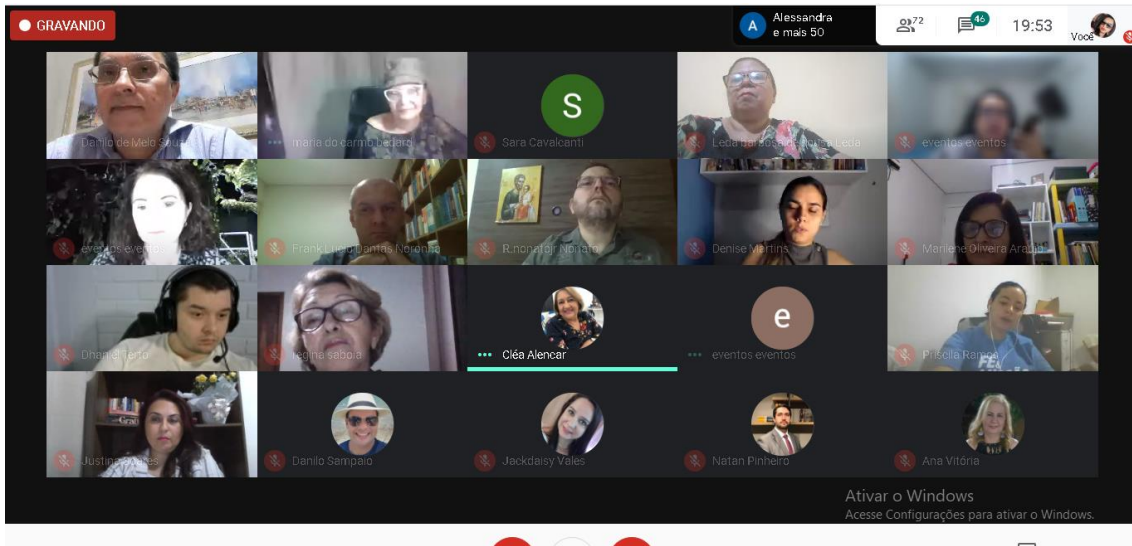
GRAVANDO

A Alessandra e mais 50

72 46 19:53 Você

Danilo de Melo Souza

maria do carmo bezerra

S
Sara Cavalcanti

Leda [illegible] Leda

eventos eventos

eventos eventos

Frank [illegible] Dantas Noronha

R.nonato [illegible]

Denise Martins

Marilene Oliveira Araujo

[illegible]

regina saboia

Cléa Alencar

e
eventos eventos

Priscila Ramos

Justina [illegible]

Danilo Sampaio

Jackdaisy Vales

Natan Pinheiro

Ana Vitória

Ativar o Windows
Acesse Configurações para ativar o Windows.